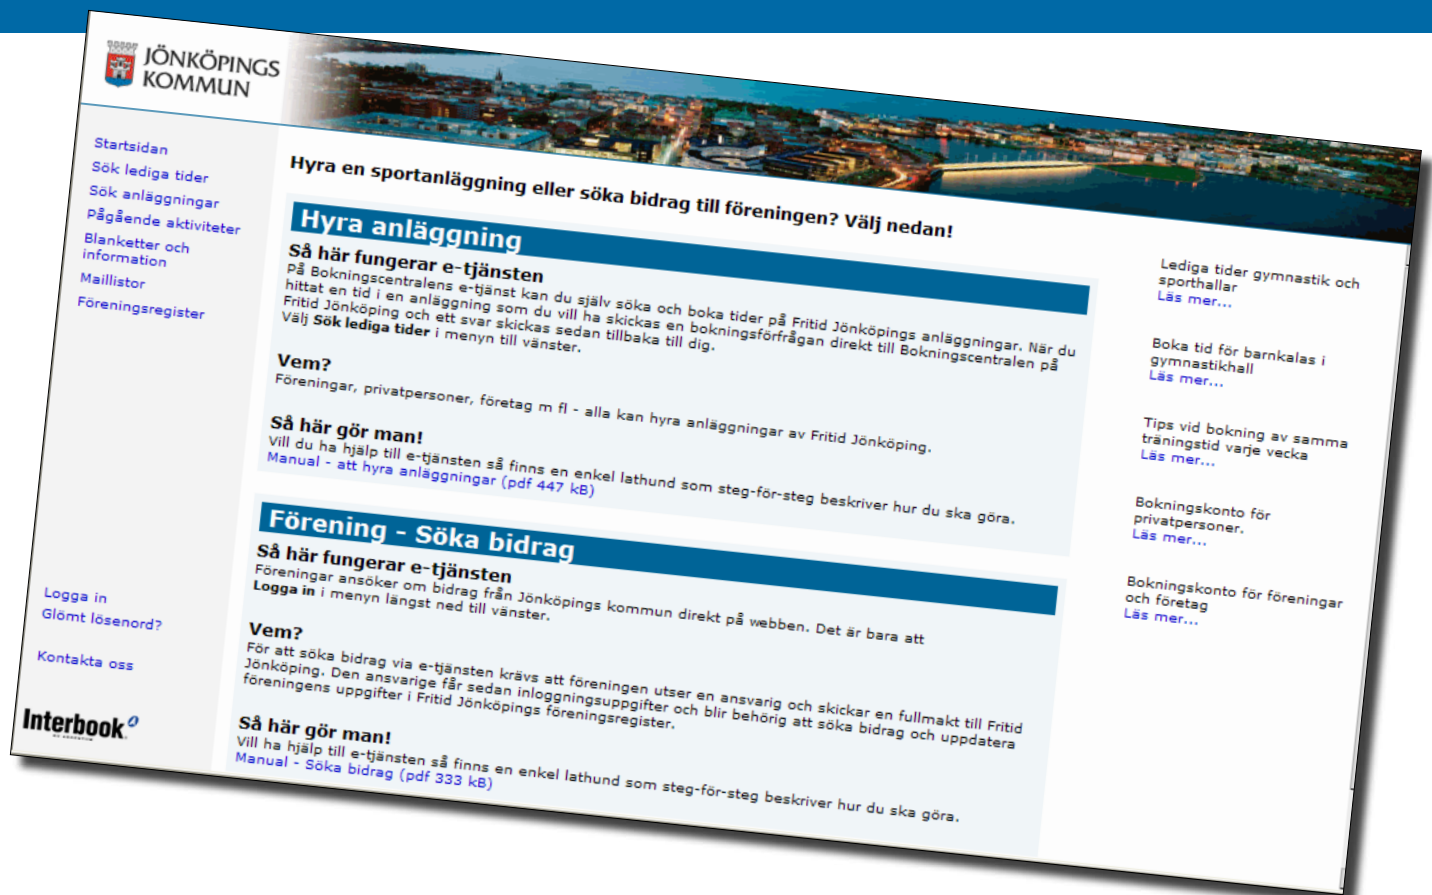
JÖNKÖPINGS KOMMUN

Startsidan
Sök lediga tider
Sök anläggningar
Pågående aktiviteter
Blanketter och information
Maillistor
Föreningsregister

Logga in
Glömt lösenord?

Kontakta oss

Interbook

Hyra en sportanläggning eller söka bidrag till föreningen? Välj nedan!

Hyra anläggning

Så här fungerar e-tjänsten
På Bokningscentralens e-tjänst kan du själv söka och boka tider på Fritid Jönköpings anläggningar. När du hittat en tid i en anläggning som du vill ha skickas en bokningsförfrågan direkt till Bokningscentralen på Fritid Jönköping och ett svar skickas sedan tillbaka till dig.
Välj **Sök lediga tider** i menyn till vänster.

Vem?
Föreningar, privatpersoner, företag m fl - alla kan hyra anläggningar av Fritid Jönköping.

Så här gör man!
Vill du ha hjälp till e-tjänsten så finns en enkel lathund som steg-för-steg beskriver hur du ska göra.
Manual - att hyra anläggningar (pdf 447 kB)

Förening - Söka bidrag

Så här fungerar e-tjänsten
Föreningar ansöker om bidrag från Jönköpings kommun direkt på webben. Det är bara att **Logga in** i menyn längst ned till vänster.

Vem?
För att söka bidrag via e-tjänsten krävs att föreningen utser en ansvarig och skickar en fullmakt till Fritid Jönköping. Den ansvarige får sedan inloggningsuppgifter och blir behörig att söka bidrag och uppdatera föreningens uppgifter i Fritid Jönköpings föreningsregister.

Så här gör man!
Vill du ha hjälp till e-tjänsten så finns en enkel lathund som steg-för-steg beskriver hur du ska göra.
Manual - Söka bidrag (pdf 333 kB)

Lediga tider gymnastik och sporthallar
Läs mer...

Boka tid för barnkalas i gymnastikhall
Läs mer...

Tips vid bokning av samma träningstid varje vecka
Läs mer...

Bokningskonto för privatpersoner.
Läs mer...

Bokningskonto för föreningar och företag
Läs mer...